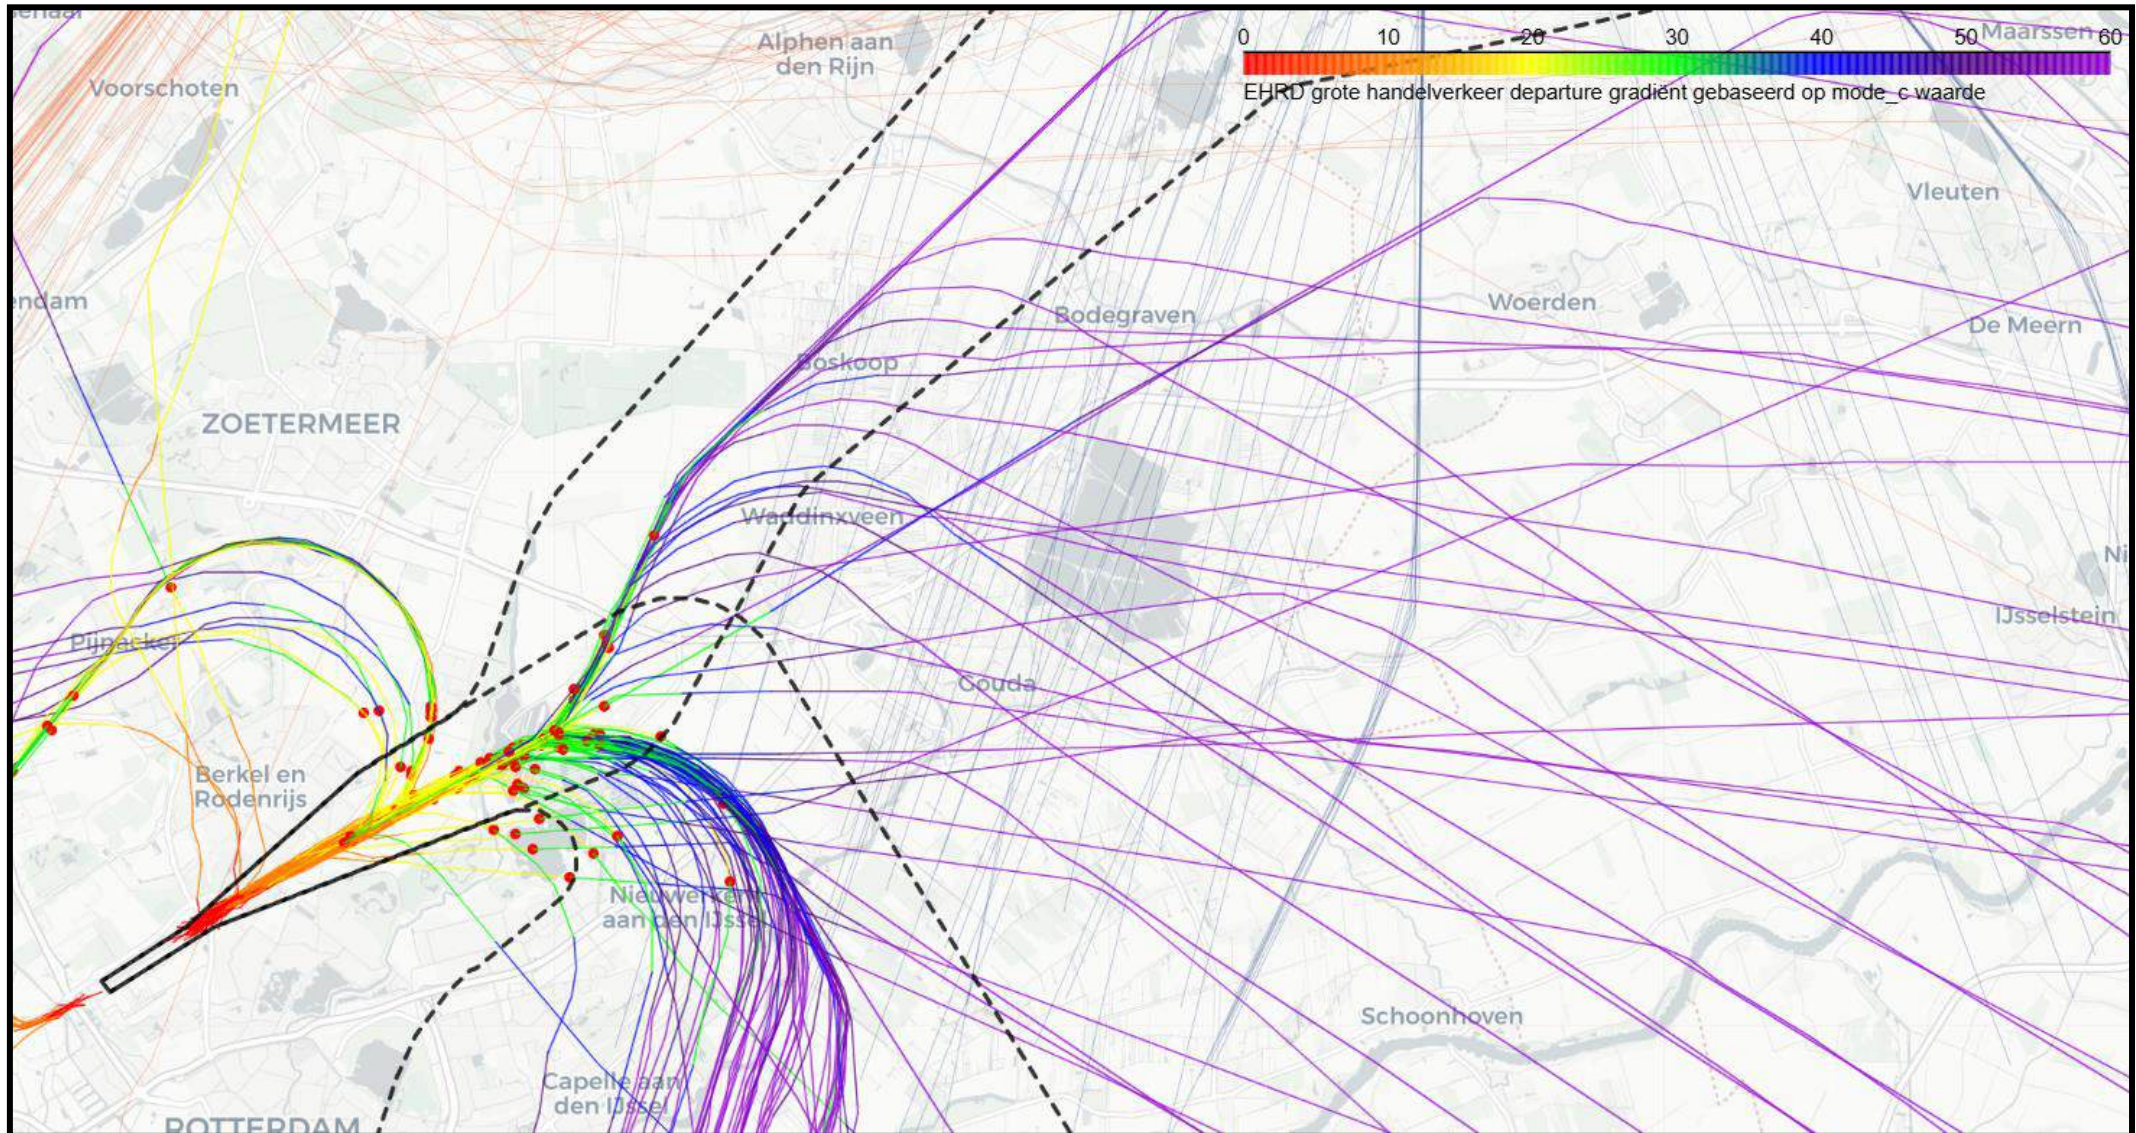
0 10 20 30 40 50 60
EHRD grote handelverkeer departure gradiënt gebaseerd op mode_c waarde

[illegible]enaar
Alphen aan den Rijn
Maarssen
Voorschoten
Vleuten
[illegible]endam
Bodegraven
Woerden
De Meern
Boskoop
ZOETERMEER
Waddinxveen
Ni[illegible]
IJsselstein
Pijnacker
Gouda
Berkel en Rodenrijs
Nieuwerkerk aan den IJssel
Schoonhoven
Capelle aan den IJssel
ROTTERDAM